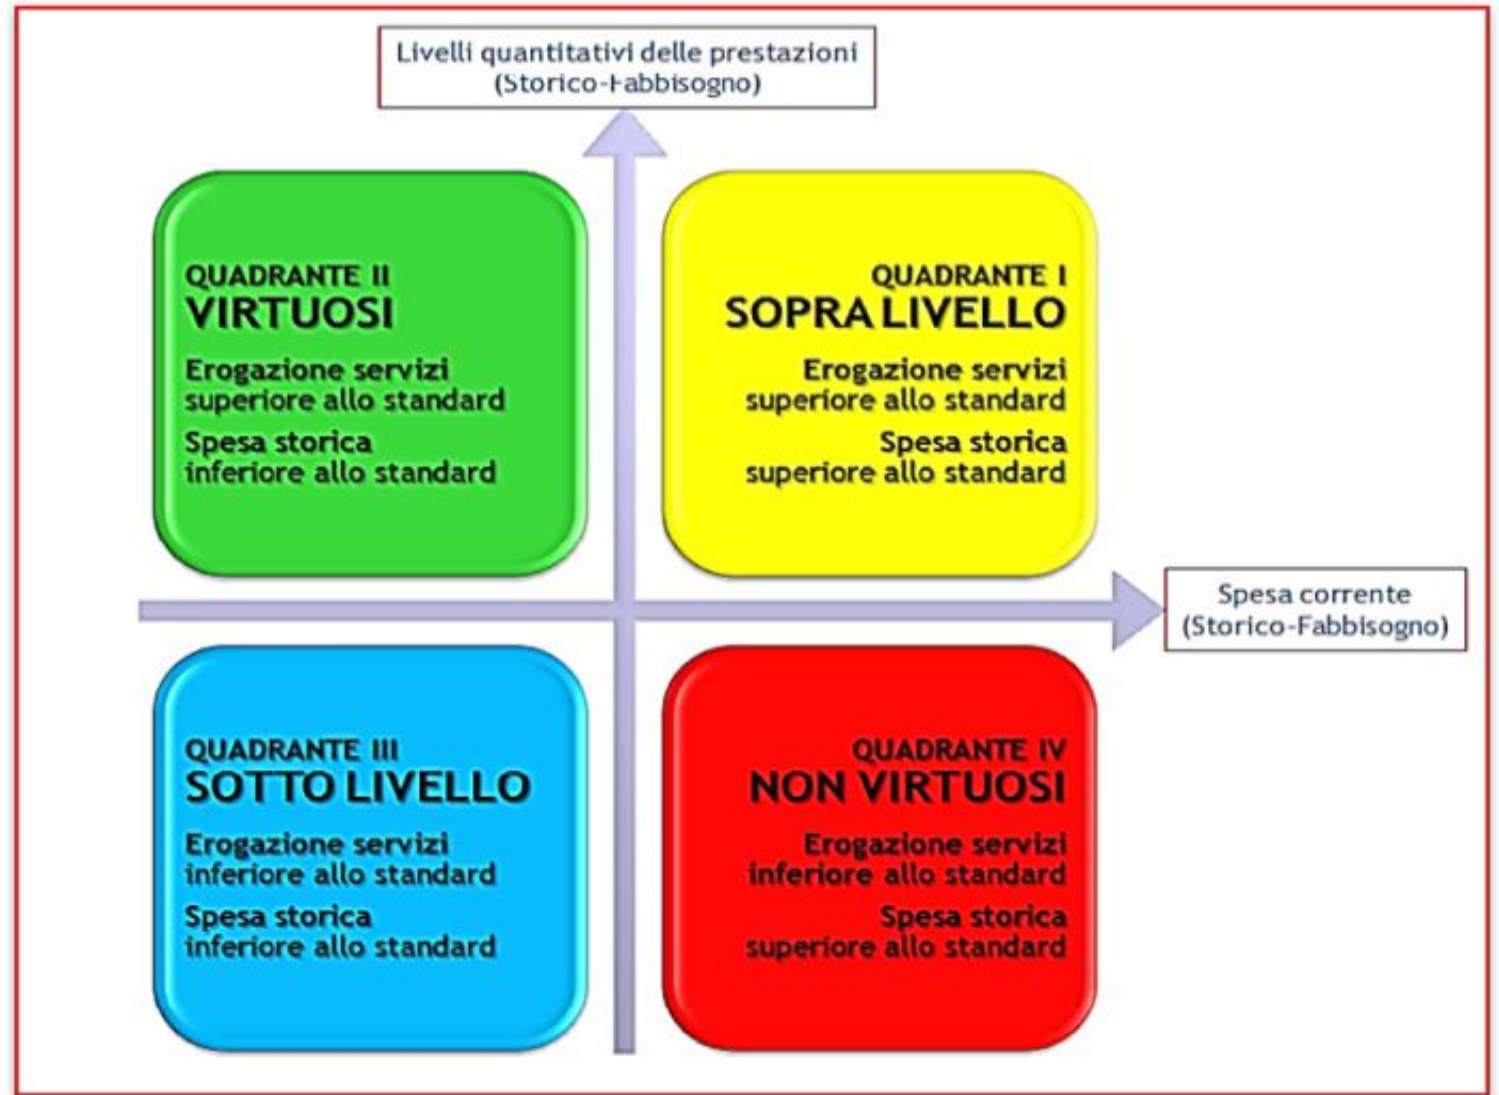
Livelli quantitativi delle prestazioni (Storico-Fabbisogno)

QUADRANTE II
VIRTUOSI
Erogazione servizi superiore allo standard
Spesa storica inferiore allo standard

QUADRANTE I
SOPRA LIVELLO
Erogazione servizi superiore allo standard
Spesa storica superiore allo standard

Spesa corrente (Storico-Fabbisogno)

QUADRANTE III
SOTTO LIVELLO
Erogazione servizi inferiore allo standard
Spesa storica inferiore allo standard

QUADRANTE IV
NON VIRTUOSI
Erogazione servizi inferiore allo standard
Spesa storica superiore allo standard